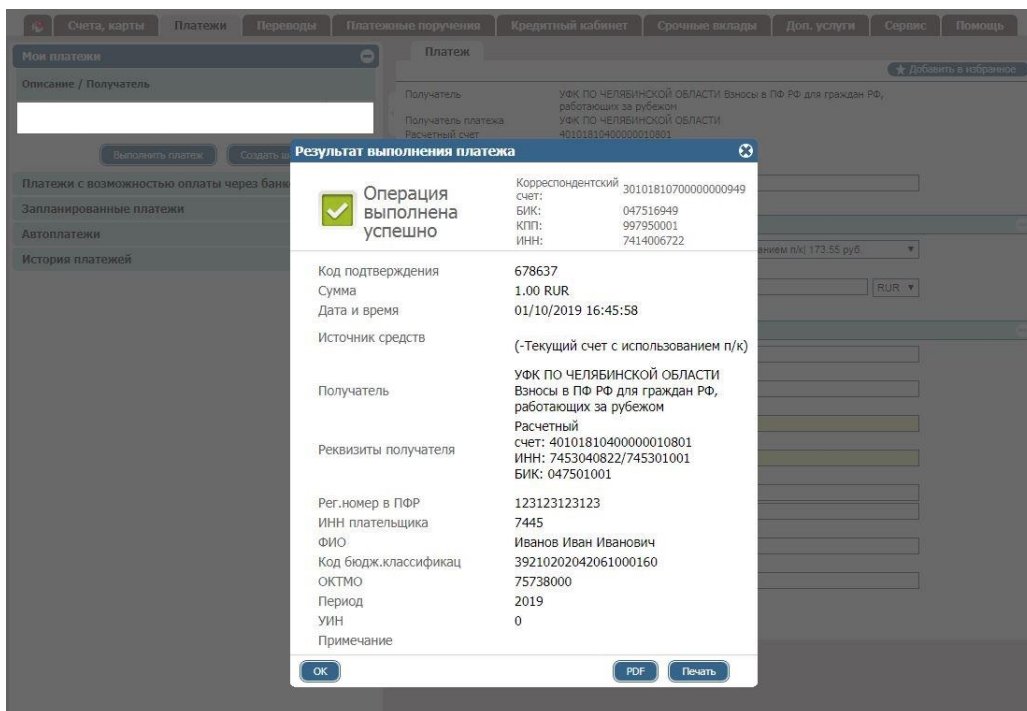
Счета, карты | Платежи | Переводы | Платежные поручения | Кредитный кабинет | Срочные вклады | Доп. услуги | Сервис | Помощь

Мои платежи

Описание / Получатель

Выполнить платеж | Создать ш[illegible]

Платежи с возможностью оплаты через банк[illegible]

Запланированные платежи

Автоплатежи

История платежей

Платеж

Добавить в избранное

Получатель УФК ПО ЧЕЛЯБИНСКОЙ ОБЛАСТИ Взносы в ПФ РФ для граждан РФ, работающих за рубежом

Получатель платежа УФК ПО ЧЕЛЯБИНСКОЙ ОБЛАСТИ

Расчетный счет 40101810400000010801

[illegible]анием п/к) 173.55 руб.

RUR

Результат выполнения платежа

Операция выполнена успешно

Корреспондентский счет: 30101810700000000949
БИК: 047516949
КПП: 997950001
ИНН: 7414006722

Код подтверждения 678637
Сумма 1.00 RUR
Дата и время 01/10/2019 16:45:58
Источник средств (-Текущий счет с использованием п/к)
Получатель УФК ПО ЧЕЛЯБИНСКОЙ ОБЛАСТИ Взносы в ПФ РФ для граждан РФ, работающих за рубежом
Реквизиты получателя Расчетный счет: 40101810400000010801 ИНН: 7453040822/745301001 БИК: 047501001
Рег.номер в ПФР 123123123123
ИНН плательщика 7445
ФИО Иванов Иван Иванович
Код бюдж.классификац 39210202042061000160
ОКТМО 75738000
Период 2019
УИН 0
Примечание

OK PDF Печать